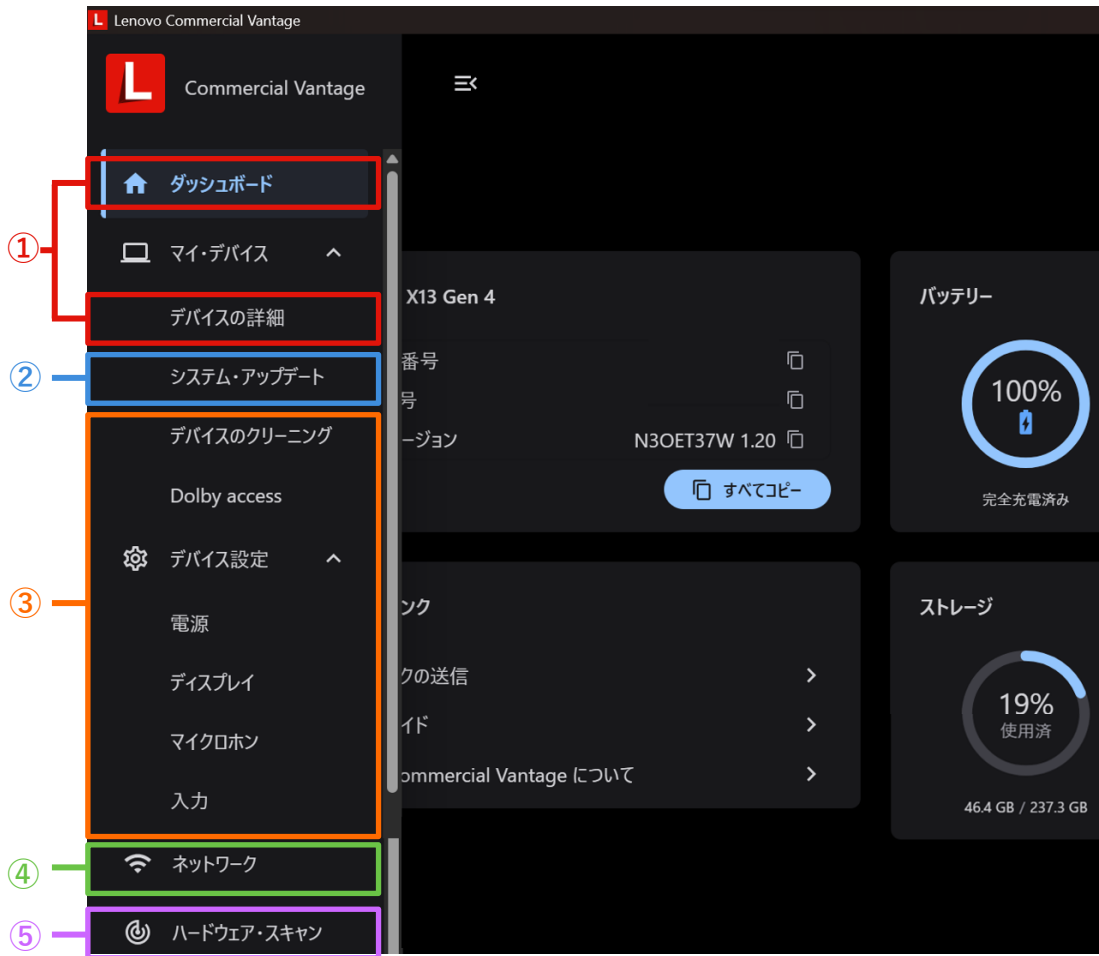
Lenovo Commercial Vantage

Commercial Vantage

ダッシュボード

①

マイ・デバイス

デバイスの詳細

②

システム・アップデート

デバイスのクリーニング

Dolby access

③

デバイス設定

電源

ディスプレイ

マイクロホン

入力

④

ネットワーク

⑤

ハードウェア・スキャン

X13 Gen 4

番号

号

ージョン N3OET37W 1.20

すべてコピー

ンク

クの送信

イド

ommercial Vantage について

バッテリー

100%

完全充電済み

ストレージ

19%

使用済

46.4 GB / 237.3 GB